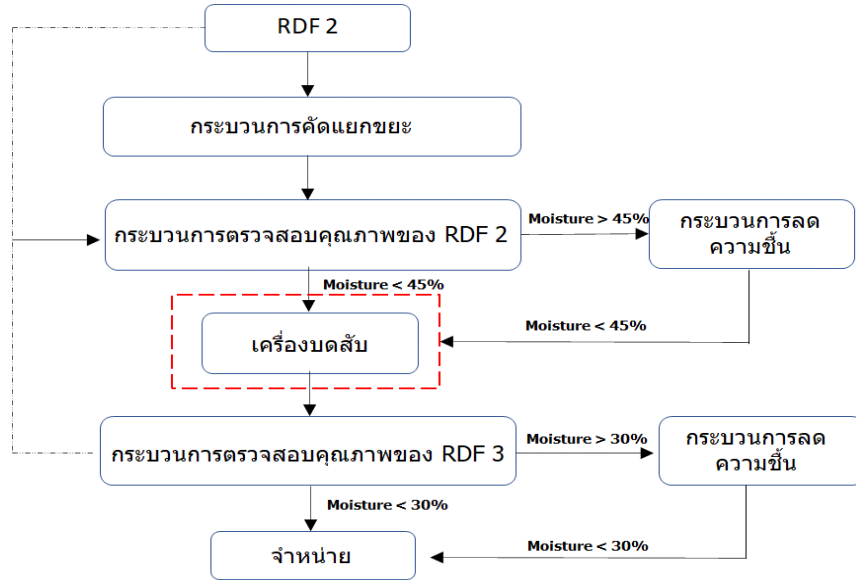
RDF 2

กระบวนการคัดแยกขยะ

กระบวนการตรวจสอบคุณภาพของ RDF 2

Moisture > 45%

กระบวนการลดความชื้น

Moisture < 45%

Moisture < 45%

เครื่องบดสับ

กระบวนการตรวจสอบคุณภาพของ RDF 3

Moisture > 30%

กระบวนการลดความชื้น

Moisture < 30%

จำหน่าย

Moisture < 30%